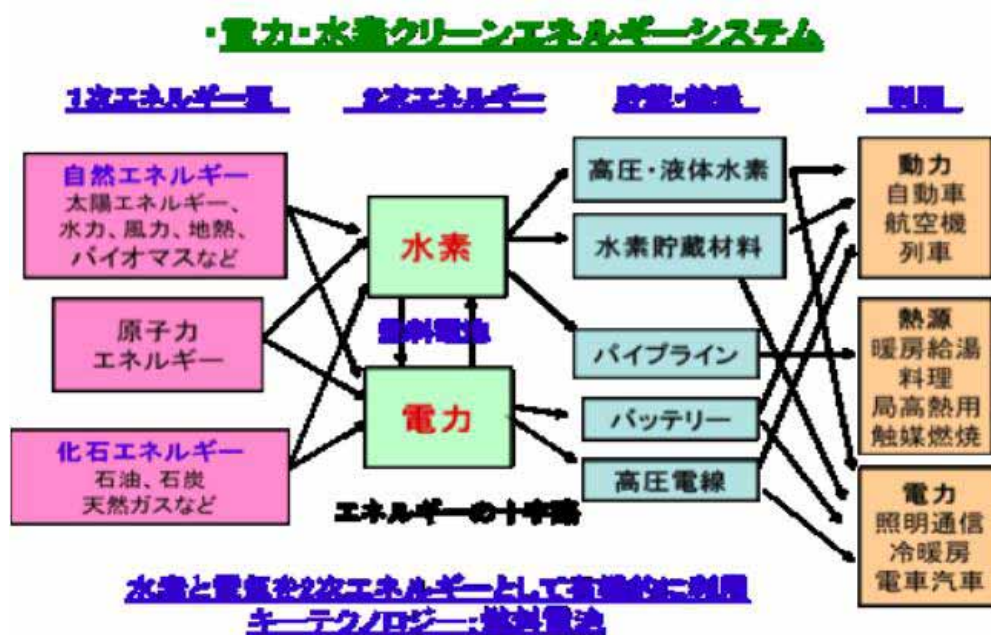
・電力・水素クリーンエネルギーシステム

1次エネルギー源

2次エネルギー

貯蔵・輸送

利用

自然エネルギー
太陽エネルギー、水力、風力、地熱、バイオマスなど

原子力
エネルギー

化石エネルギー
石油、石炭
天然ガスなど

水素

燃料電池

電力

エネルギーの十字路

高圧・液体水素

水素貯蔵材料

パイプライン

バッテリー

高圧電線

動力
自動車
航空機
列車

熱源
暖房給湯
料理
局高熱用
触媒燃焼

電力
照明通信
冷暖房
電車汽車

水素と電気を2次エネルギーとして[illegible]に利用
キーテクノロジー：燃料電池